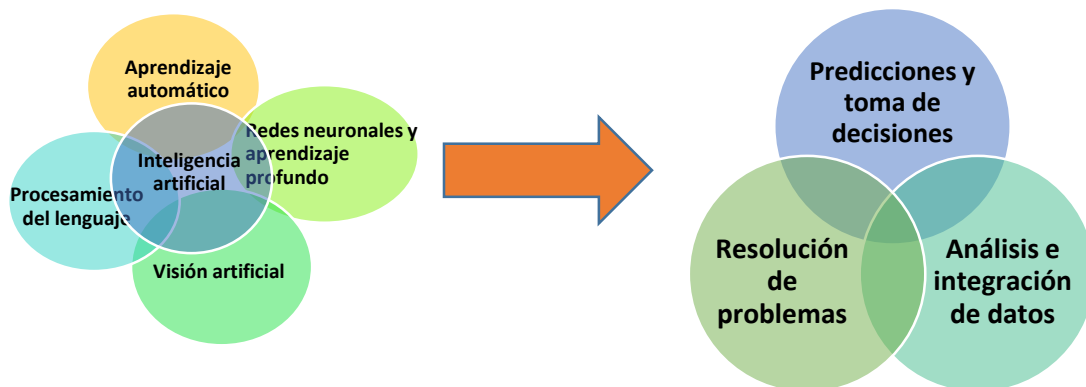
Aprendizaje automático

Redes neuronales y aprendizaje profundo

Inteligencia artificial

Procesamiento del lenguaje

Visión artificial

Predicciones y toma de decisiones

Resolución de problemas

Análisis e integración de datos